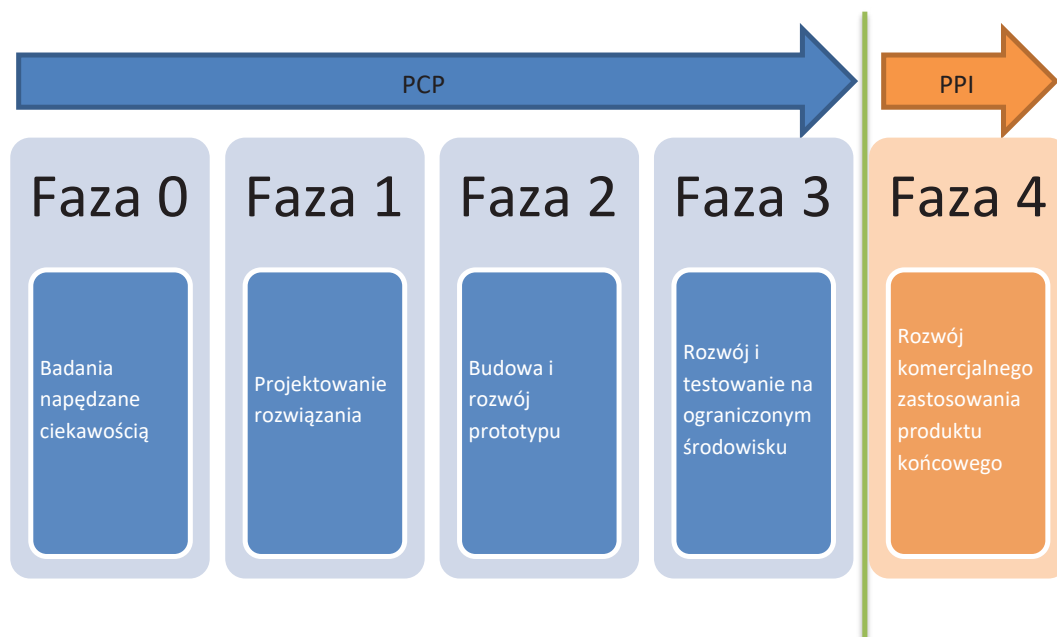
PCP

PPI

Faza 0

Badania napędzane ciekawością

Faza 1

Projektowanie rozwiązania

Faza 2

Budowa i rozwój prototypu

Faza 3

Rozwój i testowanie na ograniczonym środowisku

Faza 4

Rozwój komercjalnego zastosowania produktu końcowego